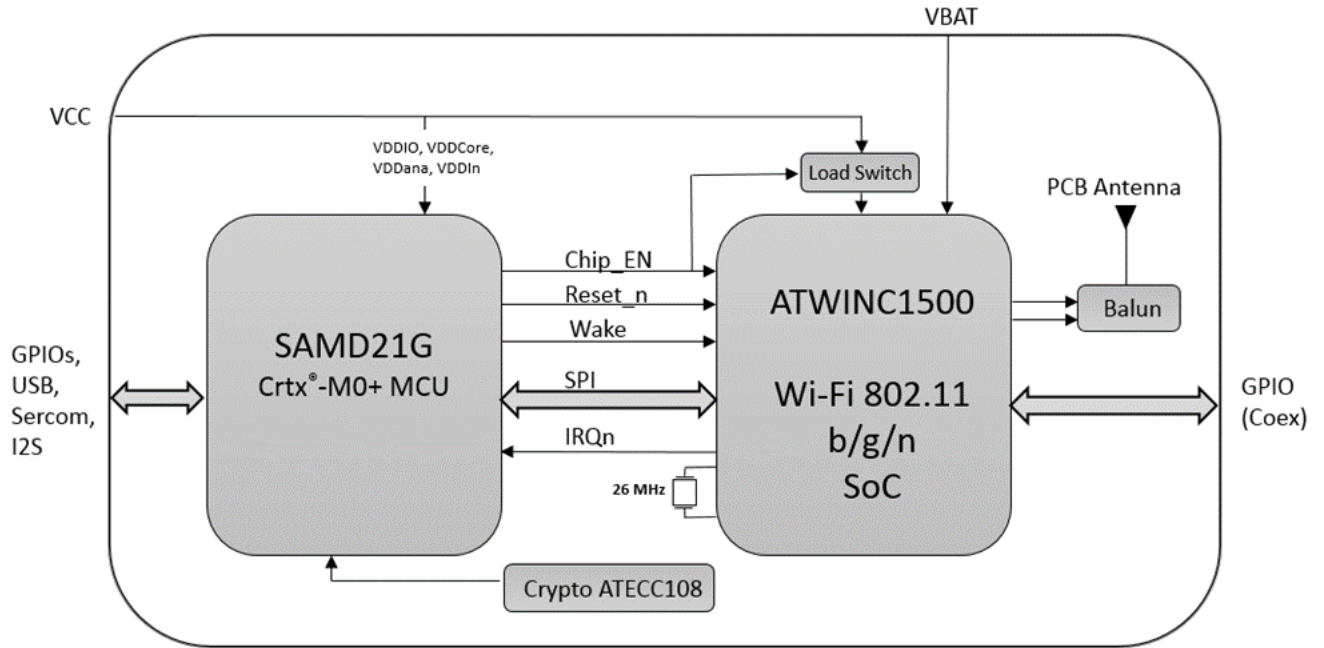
VBAT

VCC

VDDIO, VDDCore, VDDana, VDDIn

Load Switch

PCB Antenna

Chip_EN

Reset_n

Wake

SPI

IRQn

SAMD21G
Crtx®-M0+ MCU

ATWINC1500

Wi-Fi 802.11
b/g/n
SoC

Balun

GPIOs, USB, Sercom, I2S

GPIO (Coex)

26 MHz

Crypto ATECC108